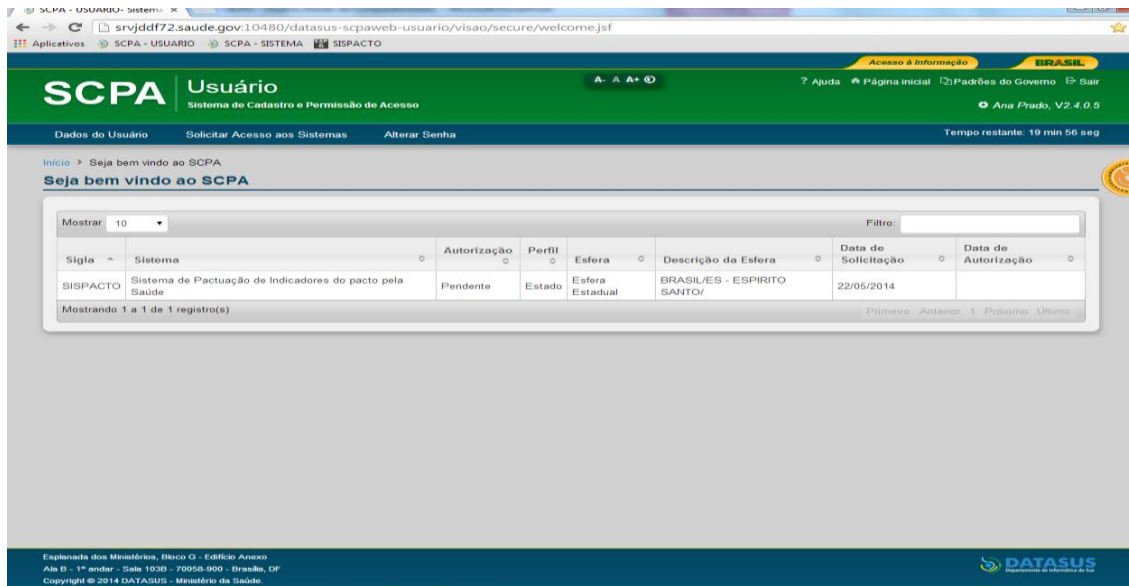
SCPA - USUARIO- Sistema ×

srvjddf72.saude.gov:10480/datasus-scpaweb-usuario/visao/secure/welcome.jsf

Aplicativos SCPA - USUARIO SCPA - SISTEMA SISPACTO

Acesso à Informação BRASIL

SCPA Usuário
Sistema de Cadastro e Permissão de Acesso

A- A A+

? Ajuda Página inicial Padrões do Governo Sair

Ana Prado, V2.4.0.5

Dados do Usuário Solicitar Acesso aos Sistemas Alterar Senha

Tempo restante: 19 min 56 seg

Início > Seja bem vindo ao SCPA

Seja bem vindo ao SCPA

Mostrar 10

Filtro:

| Sigla | Sistema | Autorização | Perfil | Esfera | Descrição da Esfera | Data de Solicitação | Data de Autorização |
|---|---|---|---|---|---|---|---|
| SISPACTO | Sistema de Pactuação de Indicadores do pacto pela Saúde | Pendente | Estado | Esfera Estadual | BRASIL/ES - ESPIRITO SANTO/ | 22/05/2014 | |

Mostrando 1 a 1 de 1 registro(s)

Primeiro Anterior 1 Próximo Último

Esplanada dos Ministérios, Bloco G - Edifício Anexo
Ala B - 1º andar - Sala 103B - 70058-900 - Brasília, DF
Copyright © 2014 DATASUS - Ministério da Saúde.

DATASUS
Departamento de Informática do SUS